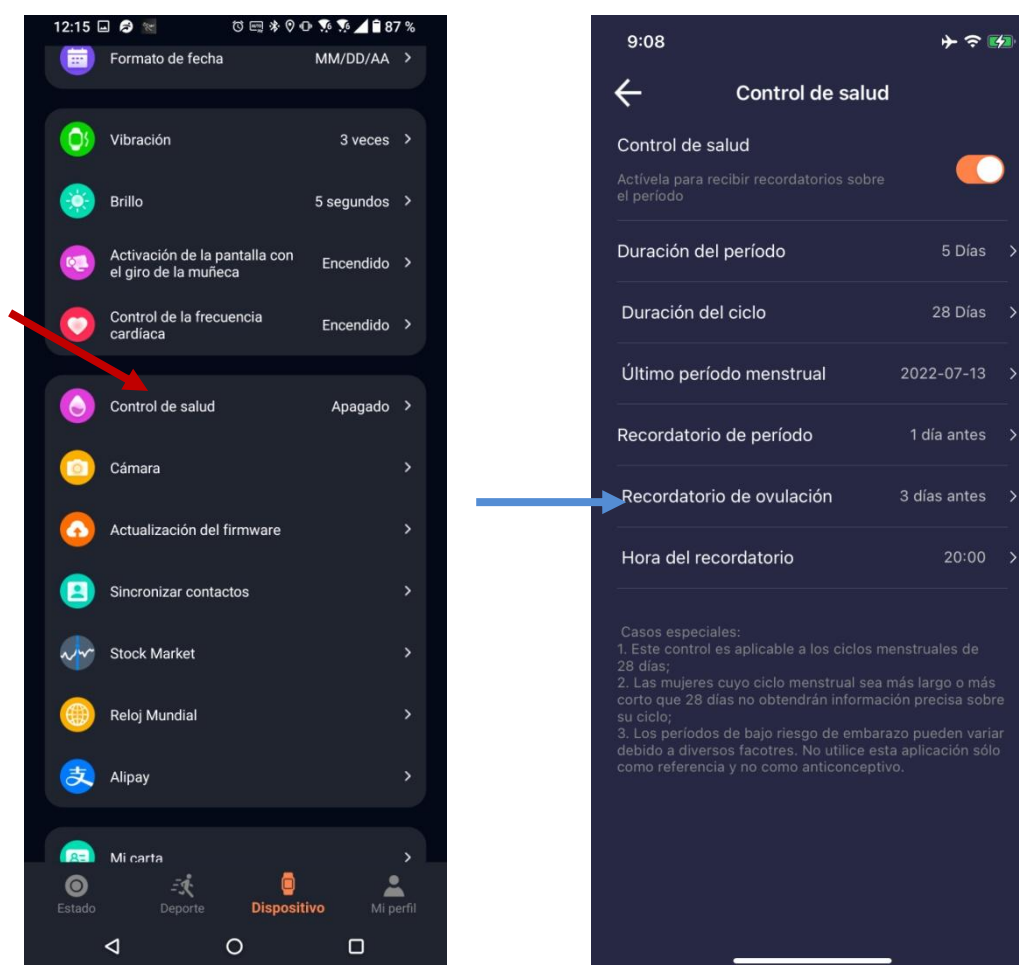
12:15 87 %

Formato de fecha MM/DD/AA >

Vibración 3 veces >

Brillo 5 segundos >

Activación de la pantalla con el giro de la muñeca Encendido >

Control de la frecuencia cardíaca Encendido >

Control de salud Apagado >

Cámara >

Actualización del firmware >

Sincronizar contactos >

Stock Market >

Reloj Mundial >

Alipay >

Mi carta >

Estado Deporte Dispositivo Mi perfil

9:08

Control de salud

Control de salud
Actívela para recibir recordatorios sobre el período

Duración del período 5 Días >

Duración del ciclo 28 Días >

Último período menstrual 2022-07-13 >

Recordatorio de período 1 día antes >

Recordatorio de ovulación 3 días antes >

Hora del recordatorio 20:00 >

Casos especiales:
1. Este control es aplicable a los ciclos menstruales de 28 días;
2. Las mujeres cuyo ciclo menstrual sea más largo o más corto que 28 días no obtendrán información precisa sobre su ciclo;
3. Los períodos de bajo riesgo de embarazo pueden variar debido a diversos facotres. No utilice esta aplicación sólo como referencia y no como anticonceptivo.